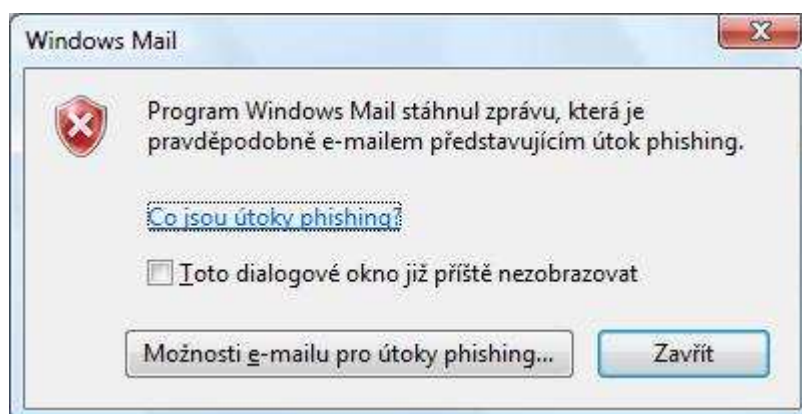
Windows Mail

Program Windows Mail stáhnul zprávu, která je pravděpodobně e-mailem představujícím útok phishing.

Co jsou útoky phishing?

Toto dialogové okno již příště nezobrazovat

Možnosti e-mailu pro útoky phishing...

Zavřít